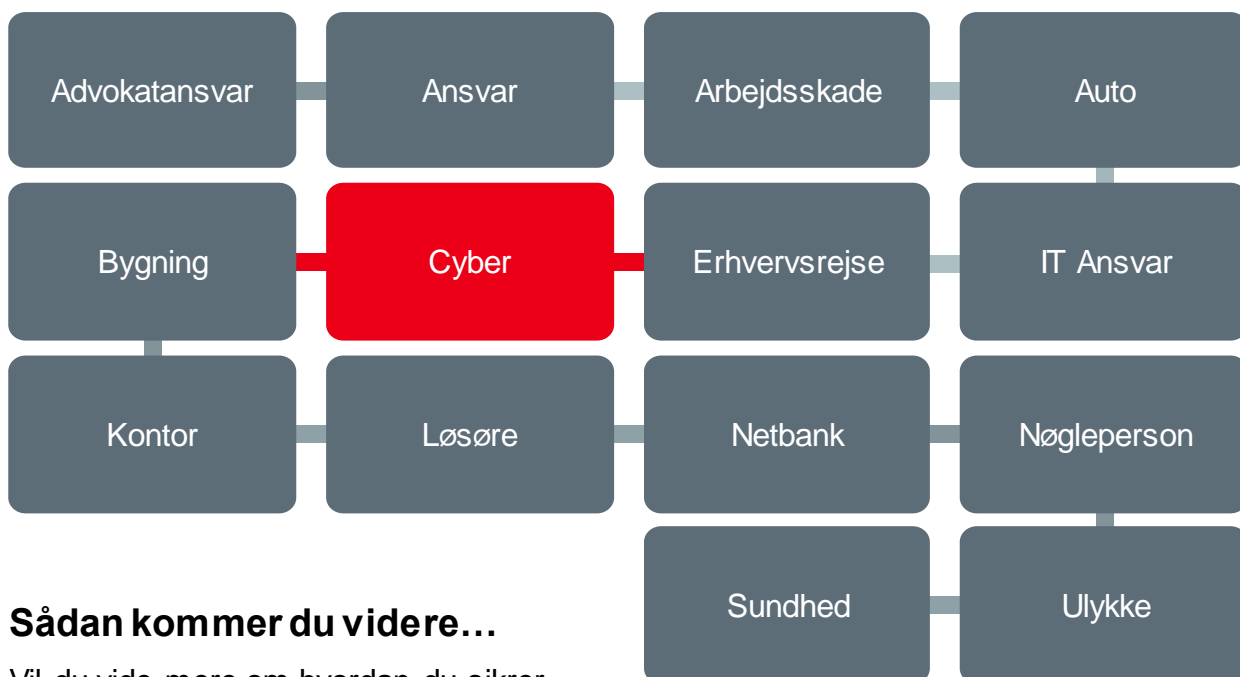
Advokatansvar

Ansvar

Arbejdsskade

Auto

Bygning

Cyber

Erhvervsrejse

IT Ansvar

Kontor

Løsøre

Netbank

Nøgleperson

Sundhed

Ulykke

Sådan kommer du videre…

Vil du vide mere om hvordan du sikrer